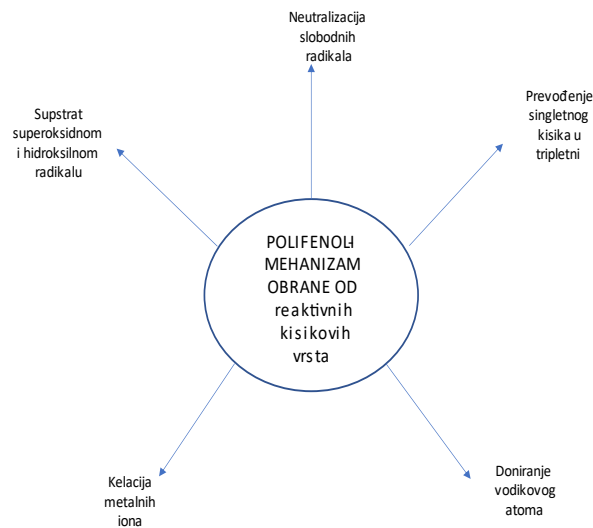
Neutralizacija slobodnih radikala

Supstrat superoksidnom i hidroksilnom radikalu

Prevođenje singletnog kisika u tripletni

POLIFENOLI-MEHANIZAM OBRANE OD reaktivnih kisikovih vrsta

Kelacija metalnih iona

Doniranje vodikovog atoma